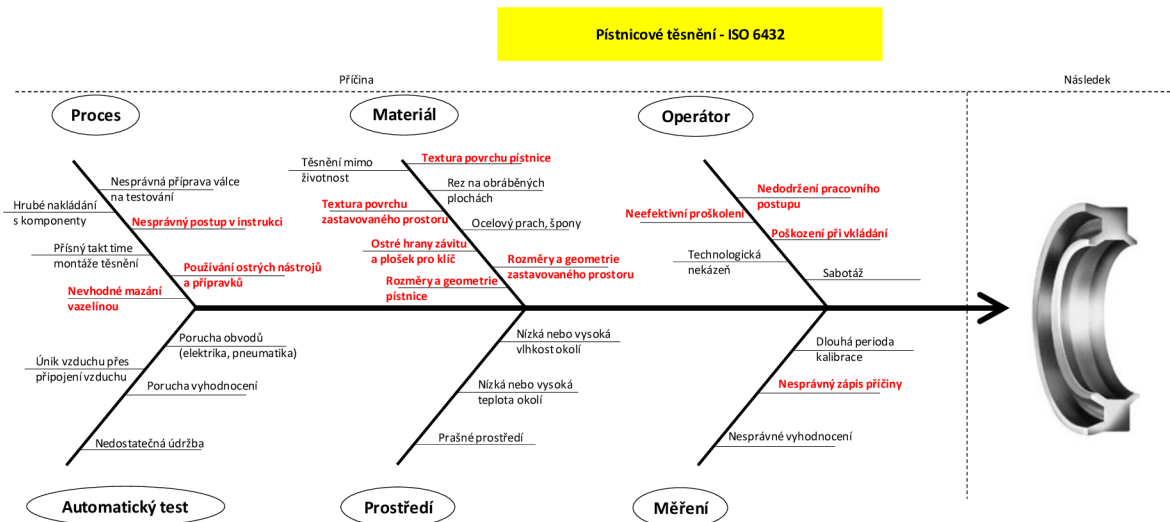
Pístnicové těsnění - ISO 6432

Příčina

Následek

Proces

Nesprávná příprava válce na testování

Hrubé nakládání s komponenty

Nesprávný postup v instrukci

Přísný takt time montáže těsnění

Používání ostrých nástrojů a přípravků

Nevhodné mazání vazelínou

Materiál

Těsnění mimo životnost

Textura povrchu pístnice

Rez na obráběných plochách

Textura povrchu zastavovaného prostoru

Ocelový prach, špony

Ostré hrany závitu a plošek pro klíč

Rozměry a geometrie zastavovaného prostoru

Rozměry a geometrie pístnice

Operátor

Nedodržení pracovního postupu

Neefektivní proškolení

Poškození při vkládání

Technologická nekázeň

Sabotáž

Porucha obvodů (elektrika, pneumatika)

Únik vzduchu přes připojení vzduchu

Porucha vyhodnocení

Nedostatečná údržba

Automatický test

Nízká nebo vysoká vlhkost okolí

Nízká nebo vysoká teplota okolí

Prašné prostředí

Prostředí

Dlouhá perioda kalibrace

Nesprávný zápis příčiny

Nesprávné vyhodnocení

Měření